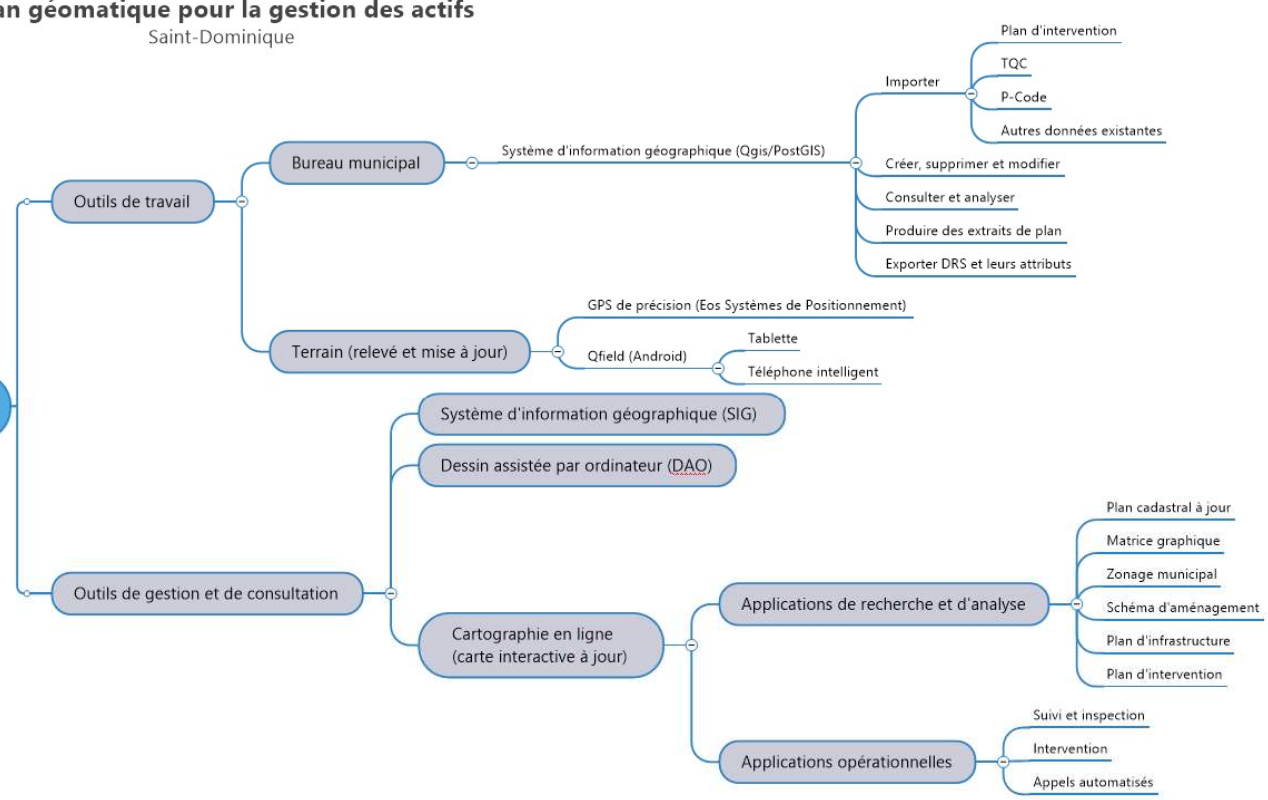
an géomatique pour la gestion des actifs
Saint-Dominique

Outils de travail

Bureau municipal

Système d'information géographique (Qgis/PostGIS)

Importer

Plan d'intervention

TQC

P-Code

Autres données existantes

Créer, supprimer et modifier

Consulter et analyser

Produire des extraits de plan

Exporter DRS et leurs attributs

Terrain (relevé et mise à jour)

GPS de précision (Eos Systèmes de Positionnement)

Qfield (Android)

Tablette

Téléphone intelligent

Outils de gestion et de consultation

Système d'information géographique (SIG)

Dessin assistée par ordinateur (DAO)

Cartographie en ligne (carte interactive à jour)

Applications de recherche et d'analyse

Plan cadastral à jour

Matrice graphique

Zonage municipal

Schéma d'aménagement

Plan d'infrastructure

Plan d'intervention

Applications opérationnelles

Suivi et inspection

Intervention

Appels automatisés